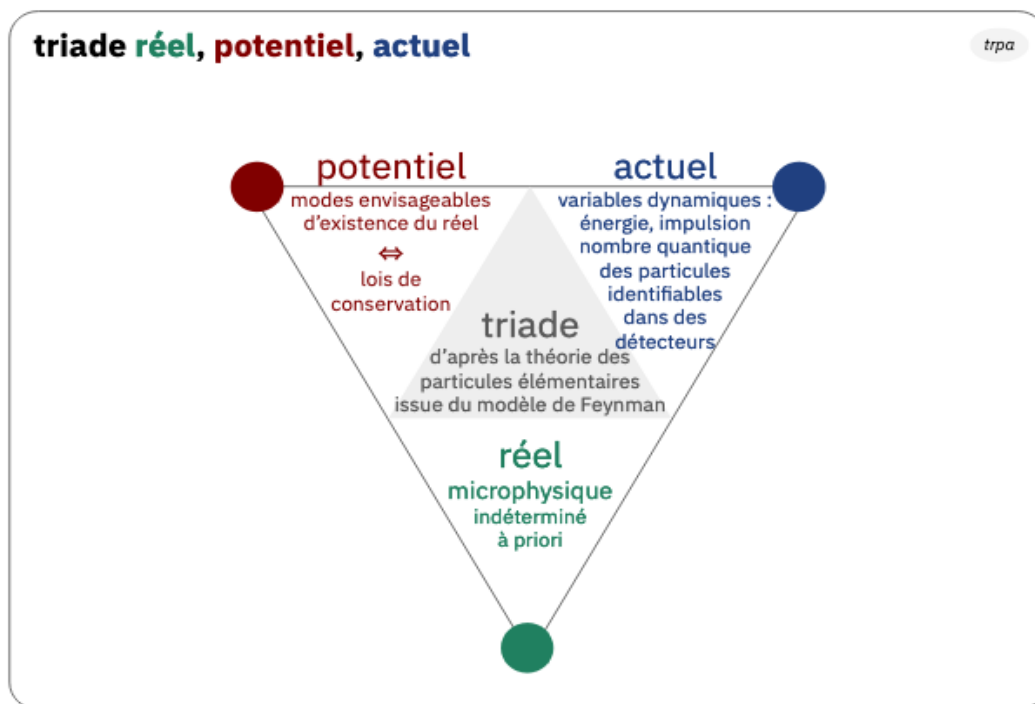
triade réel, potentiel, actuel

trpa

potentiel
modes envisageables d'existence du réel
⇔
lois de conservation

actuel
variables dynamiques : énergie, impulsion nombre quantique des particules identifiables dans des détecteurs

triade
d'après la théorie des particules élémentaires issue du modèle de Feynman

réel
microphysique
indéterminé
à priori